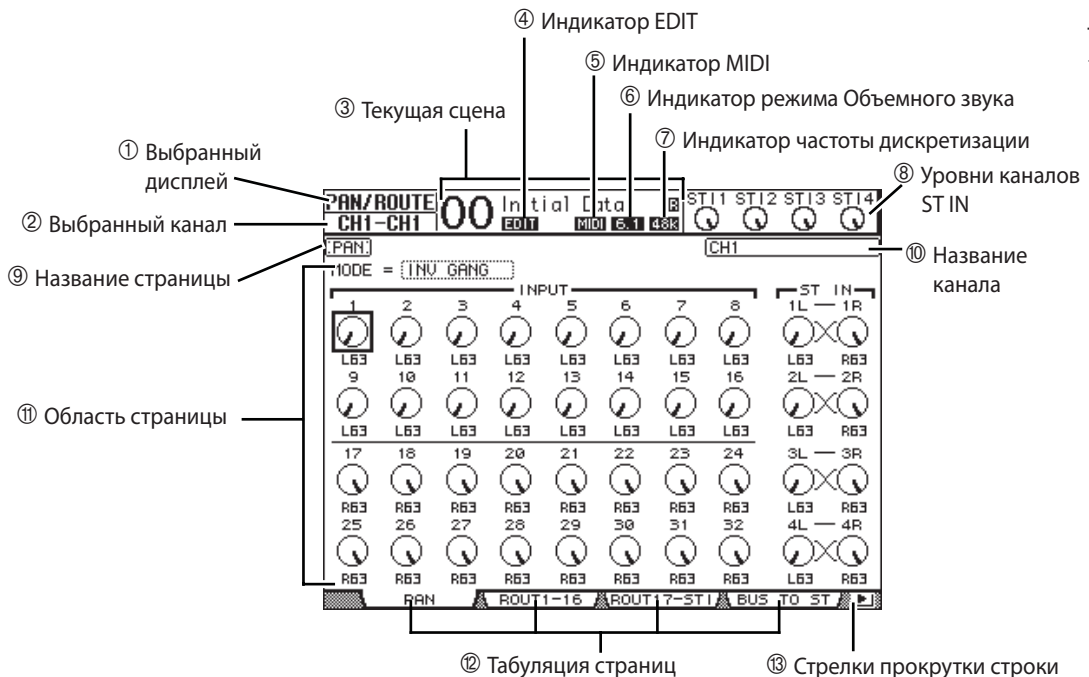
④ Индикатор EDIT
⑤ Индикатор MIDI
⑥ Индикатор режима Объемного звука
③ Текущая сцена
⑦ Индикатор частоты дискретизации
① Выбранный дисплей
⑧ Уровни каналов ST IN
② Выбранный канал
PAN/ROUTE
CH1-CH1
00 Initial Data
EDIT MIDI 6.1 48k
ST1 ST2 ST3 ST4
PAN
CH1
⑨ Название страницы
MODE = INV GANG
⑩ Название канала
INPUT
ST IN
1 2 3 4 5 6 7 8
1L — 1R
L63 L63 L63 L63 L63 L63 L63 L63 L63 R63
9 10 11 12 13 14 15 16
2L — 2R
L63 L63 L63 L63 L63 L63 L63 L63 L63 R63
⑪ Область страницы
17 18 19 20 21 22 23 24
3L — 3R
R63 R63 R63 R63 R63 R63 R63 R63 L63 R63
25 26 27 28 29 30 31 32
4L — 4R
R63 R63 R63 R63 R63 R63 R63 R63 L63 R63
PAN ROUT1-16 ROUT17-ST1 BUS TO ST
⑫ Табуляция страниц
⑬ Стрелки прокрутки строки